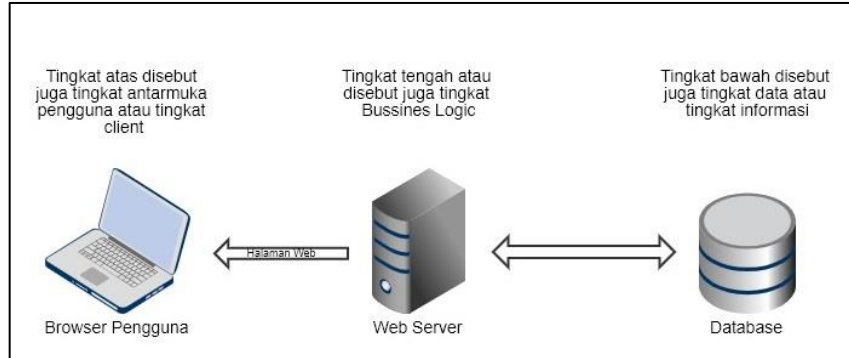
Tingkat atas disebut juga tingkat antarmuka pengguna atau tingkat client

Tingkat tengah atau disebut juga tingkat Bussines Logic

Tingkat bawah disebut juga tingkat data atau tingkat informasi

Halaman Web

Browser Pengguna

Web Server

Database